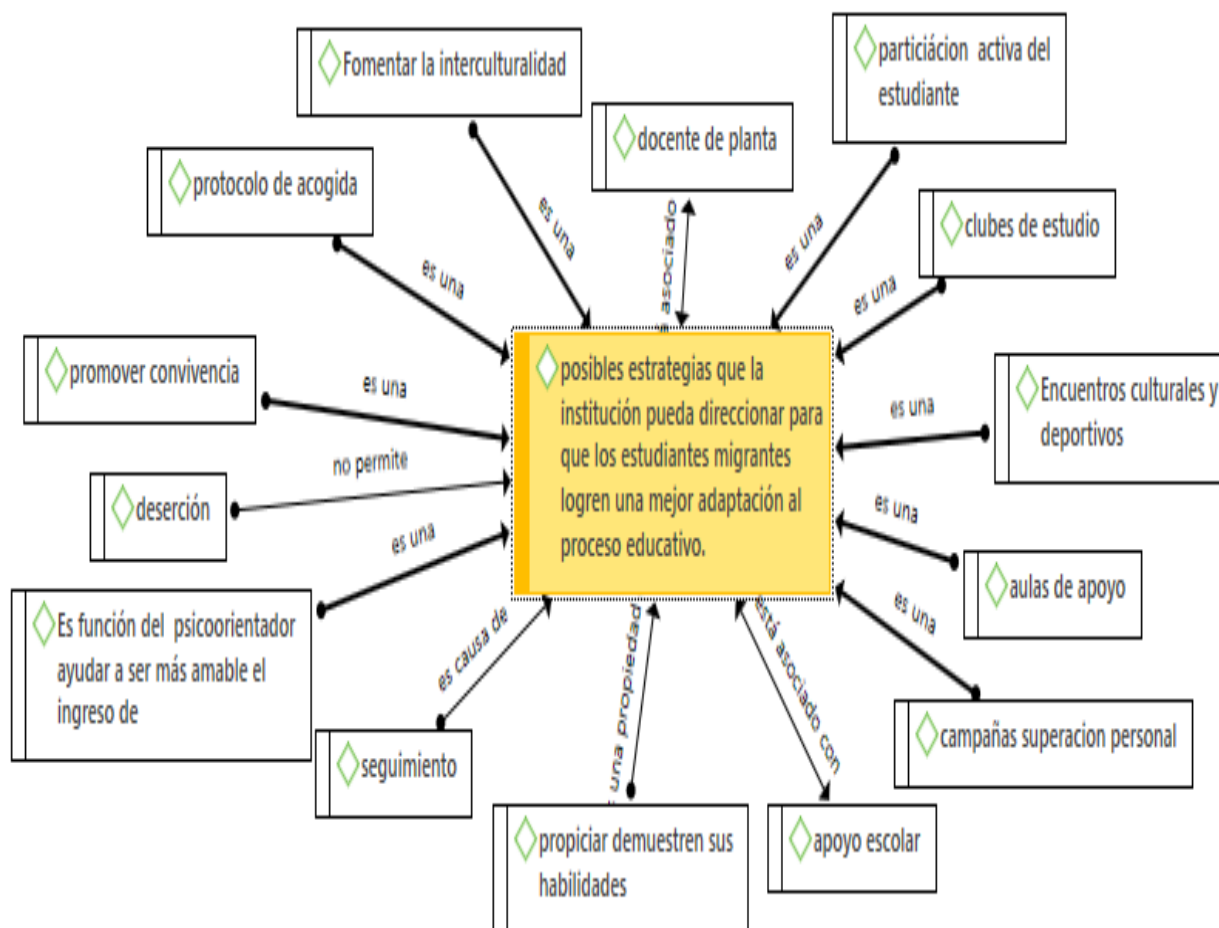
Fomentar la interculturalidad

particiácion activa del estudiante

docente de planta

protocolo de acogida

clubes de estudio

es una

asociado

es una

es una

es una

promover convivencia

es una

posibles estrategias que la institución pueda direccionar para que los estudiantes migrantes logren una mejor adaptación al proceso educativo.

Encuentros culturales y deportivos

es una

no permite

deserción

es una

es una

aulas de apoyo

es una

Es función del psicoorientador ayudar a ser más amable el ingreso de

es causa de

una propiedad

está asociado con

campañas superacion personal

seguimiento

propiciar demuestren sus habilidades

apoyo escolar